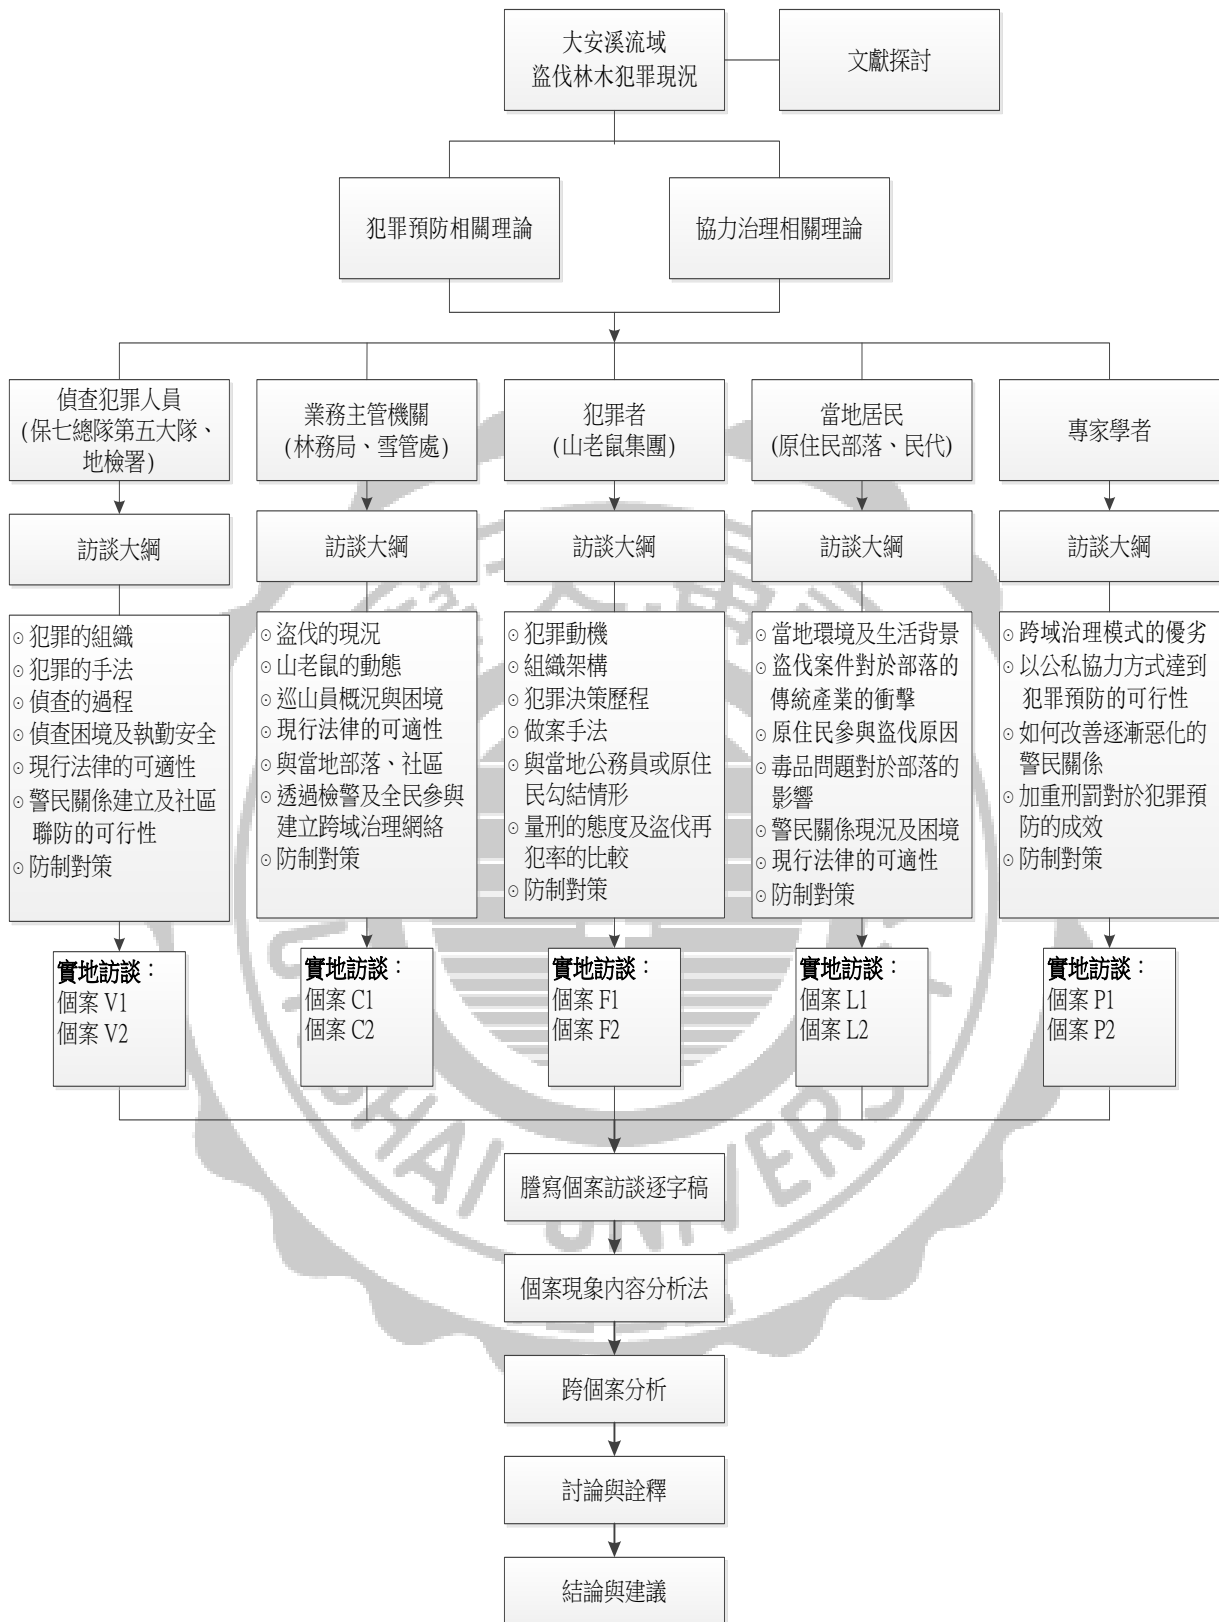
大安溪流域
盜伐林木犯罪現況

文獻探討

犯罪預防相關理論

協力治理相關理論

偵查犯罪人員
(保七總隊第五大隊、地檢署)

訪談大綱

⊙犯罪的組織
⊙犯罪的手法
⊙偵查的過程
⊙偵查困境及執勤安全
⊙現行法律的可適性
⊙警民關係建立及社區聯防的可行性
⊙防制對策

實地訪談：
個案 V1
個案 V2

業務主管機關
(林務局、雪管處)

訪談大綱

⊙盜伐的現況
⊙山老鼠的動態
⊙巡山員概況與困境
⊙現行法律的可適性
⊙與當地部落、社區
⊙透過檢警及全民參與建立跨域治理網絡
⊙防制對策

實地訪談：
個案 C1
個案 C2

犯罪者
(山老鼠集團)

訪談大綱

⊙犯罪動機
⊙組織架構
⊙犯罪決策歷程
⊙做案手法
⊙與當地公務員或原住民勾結情形
⊙量刑的態度及盜伐再犯率的比較
⊙防制對策

實地訪談：
個案 F1
個案 F2

當地居民
(原住民部落、民代)

訪談大綱

⊙當地環境及生活背景
⊙盜伐案件對於部落的傳統產業的衝擊
⊙原住民參與盜伐原因
⊙毒品問題對於部落的影響
⊙警民關係現況及困境
⊙現行法律的可適性
⊙防制對策

實地訪談：
個案 L1
個案 L2

專家學者

訪談大綱

⊙跨域治理模式的優劣
⊙以公私協力方式達到犯罪預防的可行性
⊙如何改善逐漸惡化的警民關係
⊙加重刑罰對於犯罪預防的成效
⊙防制對策

實地訪談：
個案 P1
個案 P2

謄寫個案訪談逐字稿

個案現象內容分析法

跨個案分析

討論與詮釋

結論與建議